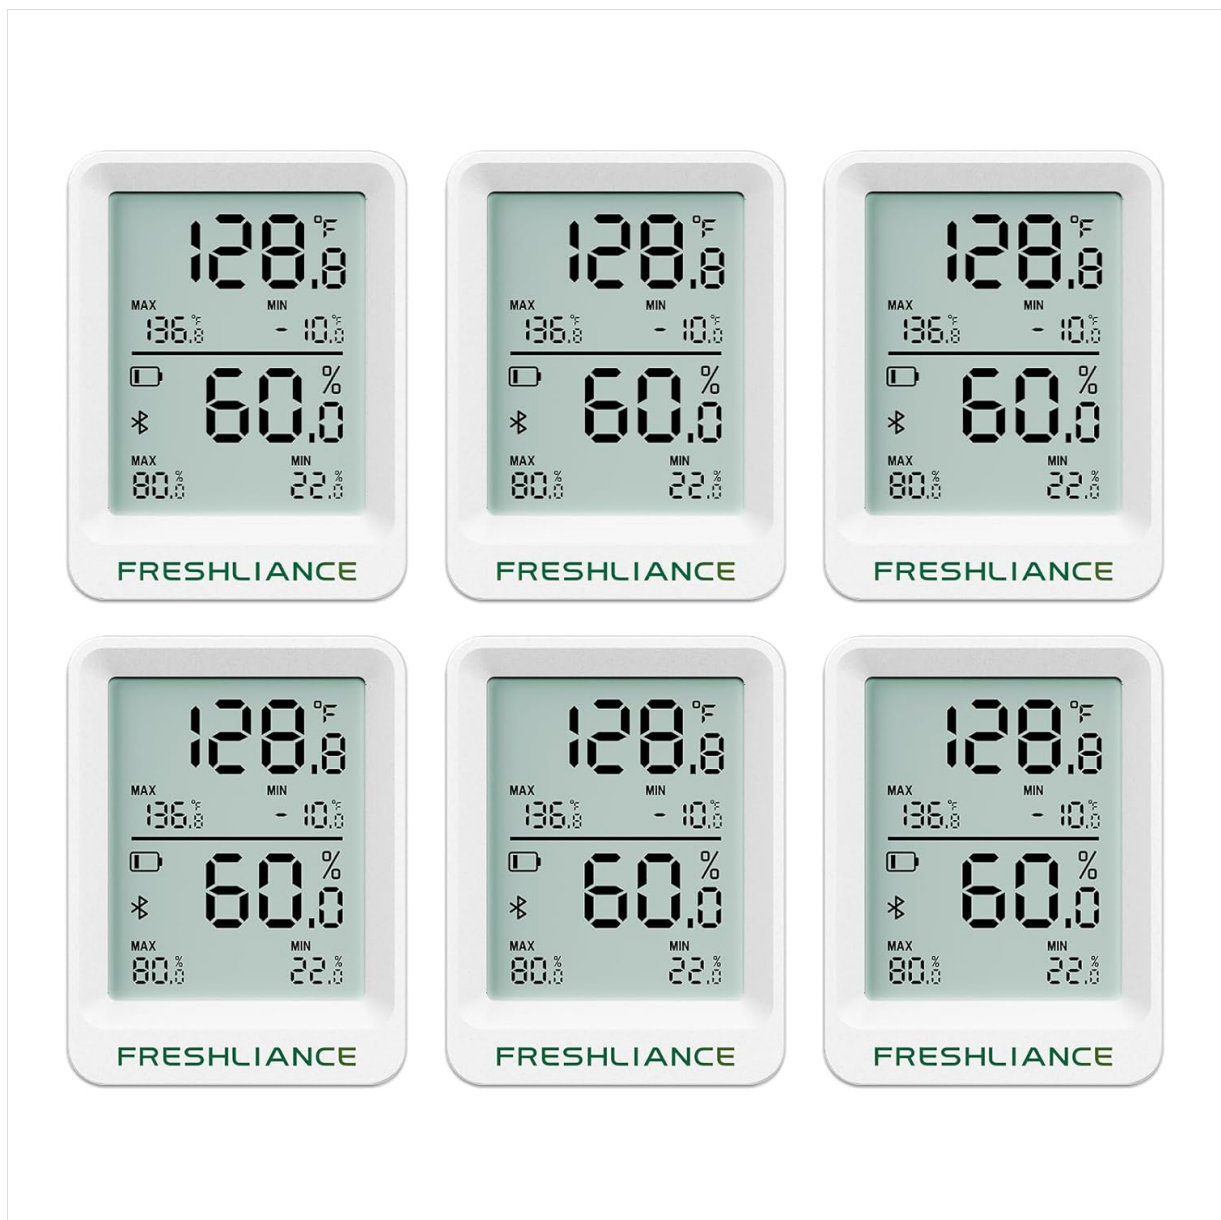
128.8 °F
MAX 136.8 °F MIN -10.0 °F
60.0 %
MAX 80.0 % MIN 22.0 %
FRESHLIANCE

128.8 °F
MAX 136.8 °F MIN -10.0 °F
60.0 %
MAX 80.0 % MIN 22.0 %
FRESHLIANCE

128.8 °F
MAX 136.8 °F MIN -10.0 °F
60.0 %
MAX 80.0 % MIN 22.0 %
FRESHLIANCE

128.8 °F
MAX 136.8 °F MIN -10.0 °F
60.0 %
MAX 80.0 % MIN 22.0 %
FRESHLIANCE

128.8 °F
MAX 136.8 °F MIN -10.0 °F
60.0 %
MAX 80.0 % MIN 22.0 %
FRESHLIANCE

128.8 °F
MAX 136.8 °F MIN -10.0 °F
60.0 %
MAX 80.0 % MIN 22.0 %
FRESHLIANCE